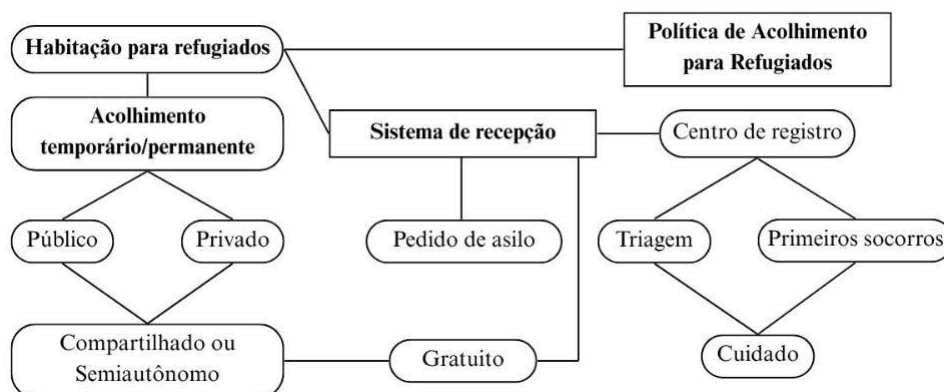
Habitação para refugiados

Política de Acolhimento para Refugiados

Acolhimento temporário/permanente

Sistema de recepção

Centro de registro

Público

Privado

Pedido de asilo

Triagem

Primeiros socorros

Compartilhado ou Semiautônomo

Gratuito

Cuidado